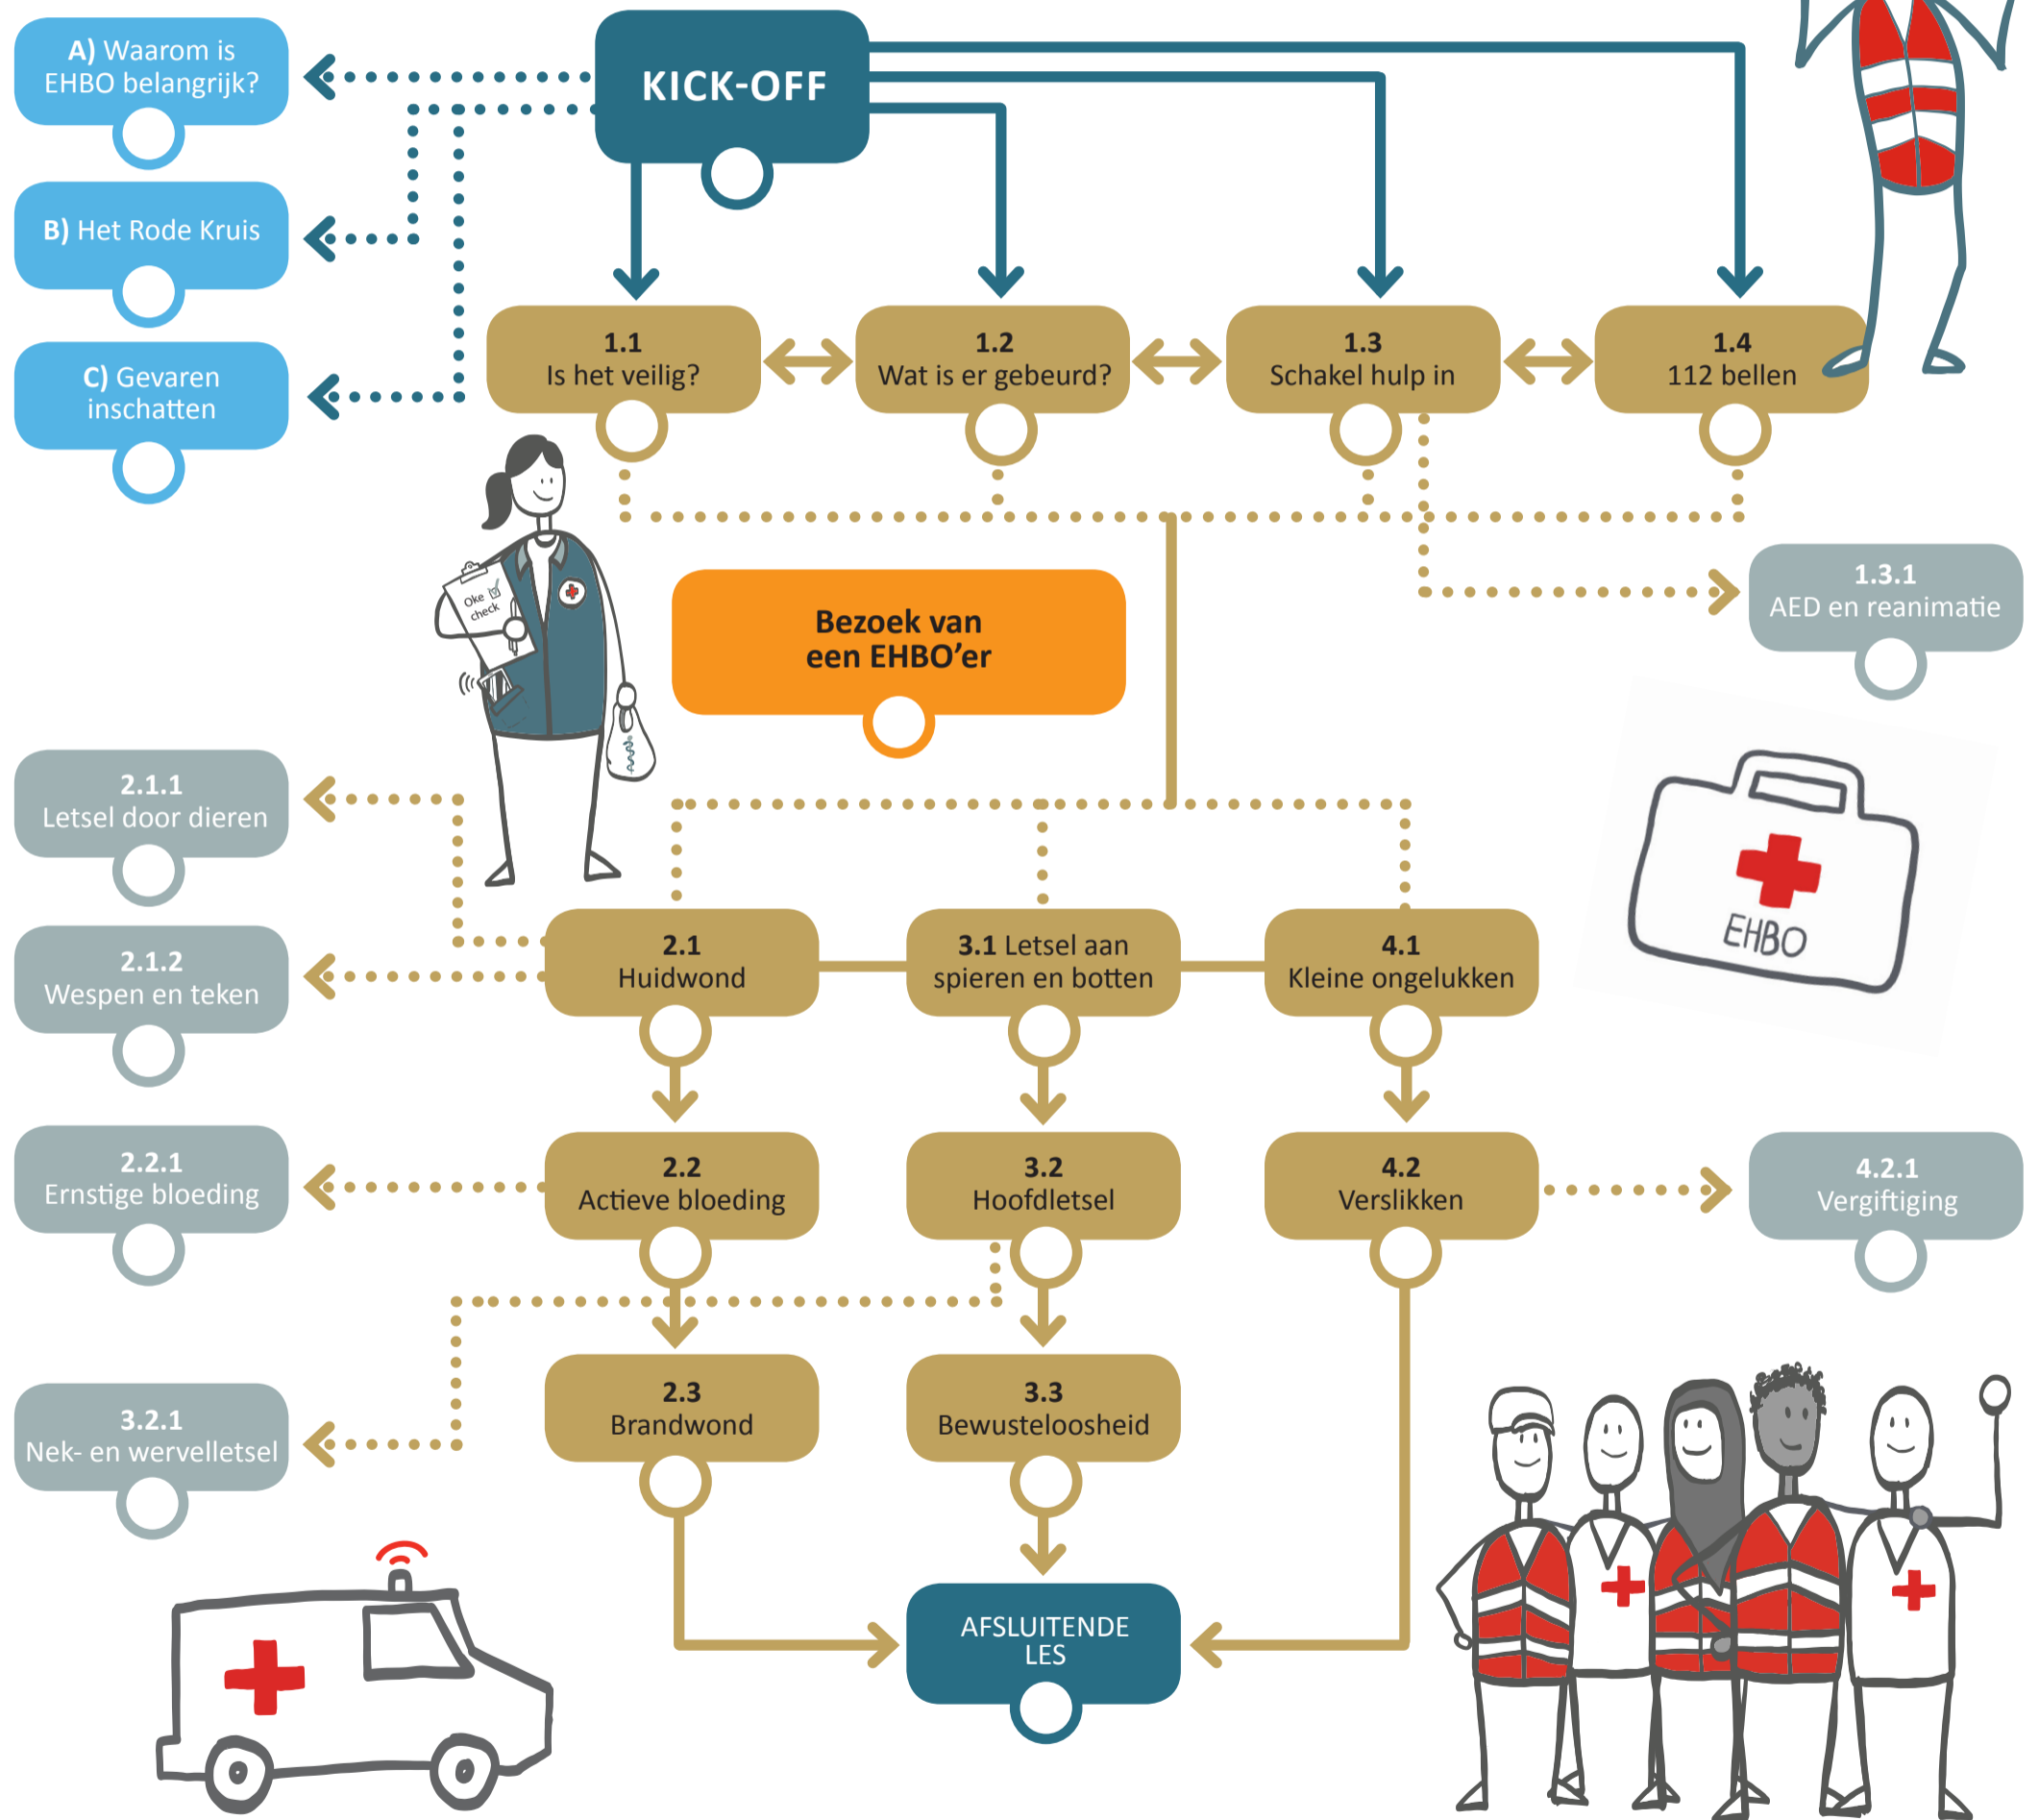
A) Waarom is EHBO belangrijk?

KICK-OFF

B) Het Rode Kruis

C) Gevaren inschatten

1.1
Is het veilig?

1.2
Wat is er gebeurd?

1.3
Schakel hulp in

1.4
112 bellen

1.3.1
AED en reanimatie

Oke check

Bezoek van een EHBO'er

EHBO

2.1.1
Letsel door dieren

2.1.2
Wespen en teken

2.1
Huidwond

3.1 Letsel aan spieren en botten

4.1
Kleine ongelukken

2.2.1
Ernstige bloeding

2.2
Actieve bloeding

3.2
Hoofdletsel

4.2
Verslikken

4.2.1
Vergiftiging

3.2.1
Nek- en wervelletsel

2.3
Brandwond

3.3
Bewusteloosheid

AFSLUITENDE LES